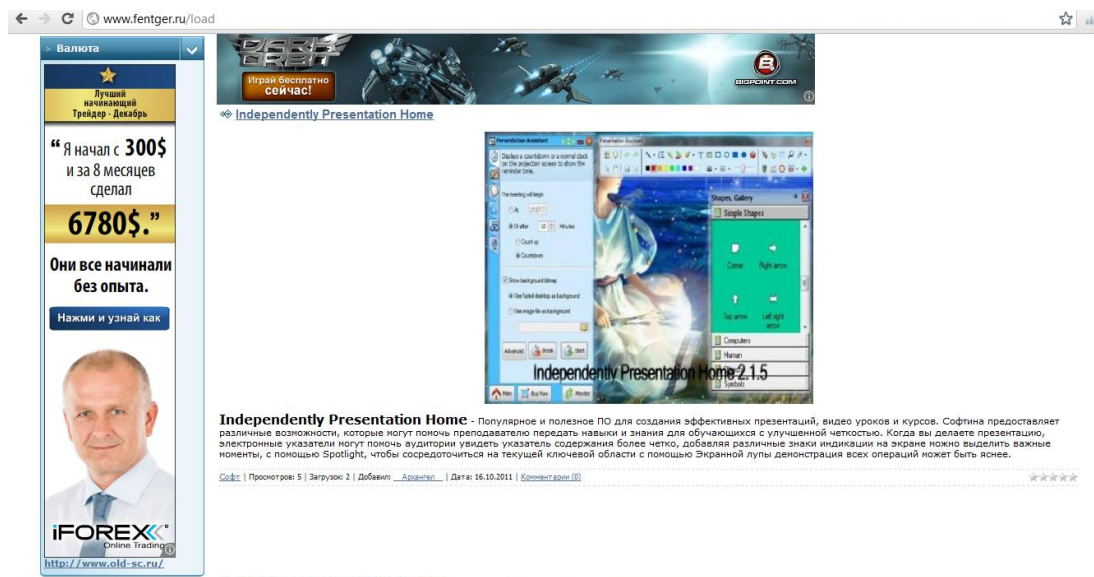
www.fentger.ru/load

Валюта

Лучший начинающий Трейдер - Декабрь

"Я начал с 300$ и за 8 месяцев сделал 6780$."

Они все начинали без опыта.

Нажми и узнай как

iFOREX Online Trading

http://www.old-sc.ru/

Играй бесплатно сейчас!

BIGPOINT.COM

Independently Presentation Home

Presentation Assistant

Displays a countdown or a normal clock on the projection screen to show the reminder time.

The meeting will begin

At

Or after 10 Minutes

Count up

Countdown

Show background bitmap

Use faded desktop as background

Use image file as background

Advanced

Break

Start

Main

Buy Now

Monitor

Shapes, Gallery

Simple Shapes

Corner

Right arrow

Top arrow

Left right arrow

Computers

Human

Symbols

Independently Presentation Home 2.1.5

Independently Presentation Home - Популярное и полезное ПО для создания эффективных презентаций, видео уроков и курсов. Софтина предоставляет различные возможности, которые могут помочь преподавателю передать навыки и знания для обучающихся с улучшенной четкостью. Когда вы делаете презентацию, электронные указатели могут помочь аудитории увидеть указатель содержания более четко, добавляя различные знаки индикации на экране можно выделить важные моменты, с помощью Spotlight, чтобы сосредоточиться на текущей ключевой области с помощью Экранной лупы демонстрация всех операций может быть яснее.

Софт | Просмотров: 5 | Загрузок: 2 | Добавил: Архангел | Дата: 16.10.2011 | Комментарии (0)